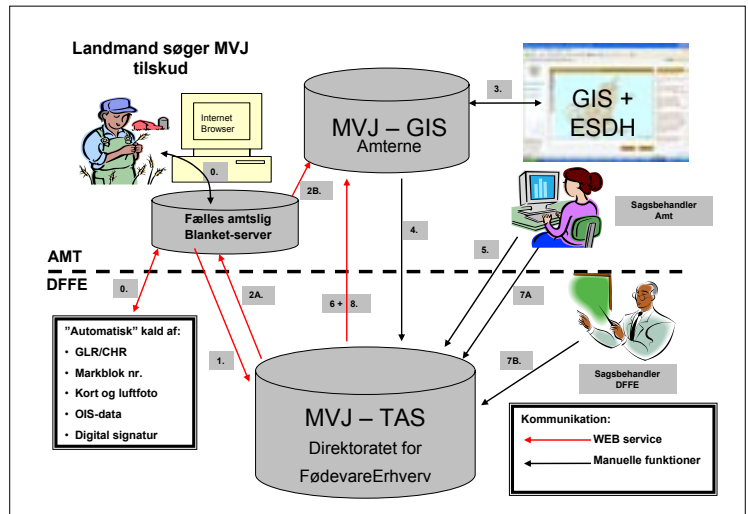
Landmand søger MVJ tilskud

Internet Browser

0.

Fælles amtslig Blanket-server

MVJ – GIS
Amterne

2B.

3.

GIS + ESDH

4.

Sagsbehandler Amt

5.

AMT

DFFE

0.

2A.

6 + 8.

7A

"Automatisk" kald af:
• GLR/CHR
• Markblok nr.
• Kort og luftfoto
• OIS-data
• Digital signatur

1.

7B.

Sagsbehandler DFFE

MVJ – TAS
Direktoratet for FødevareErhverv

Kommunikation:
WEB service
Manuelle funktioner